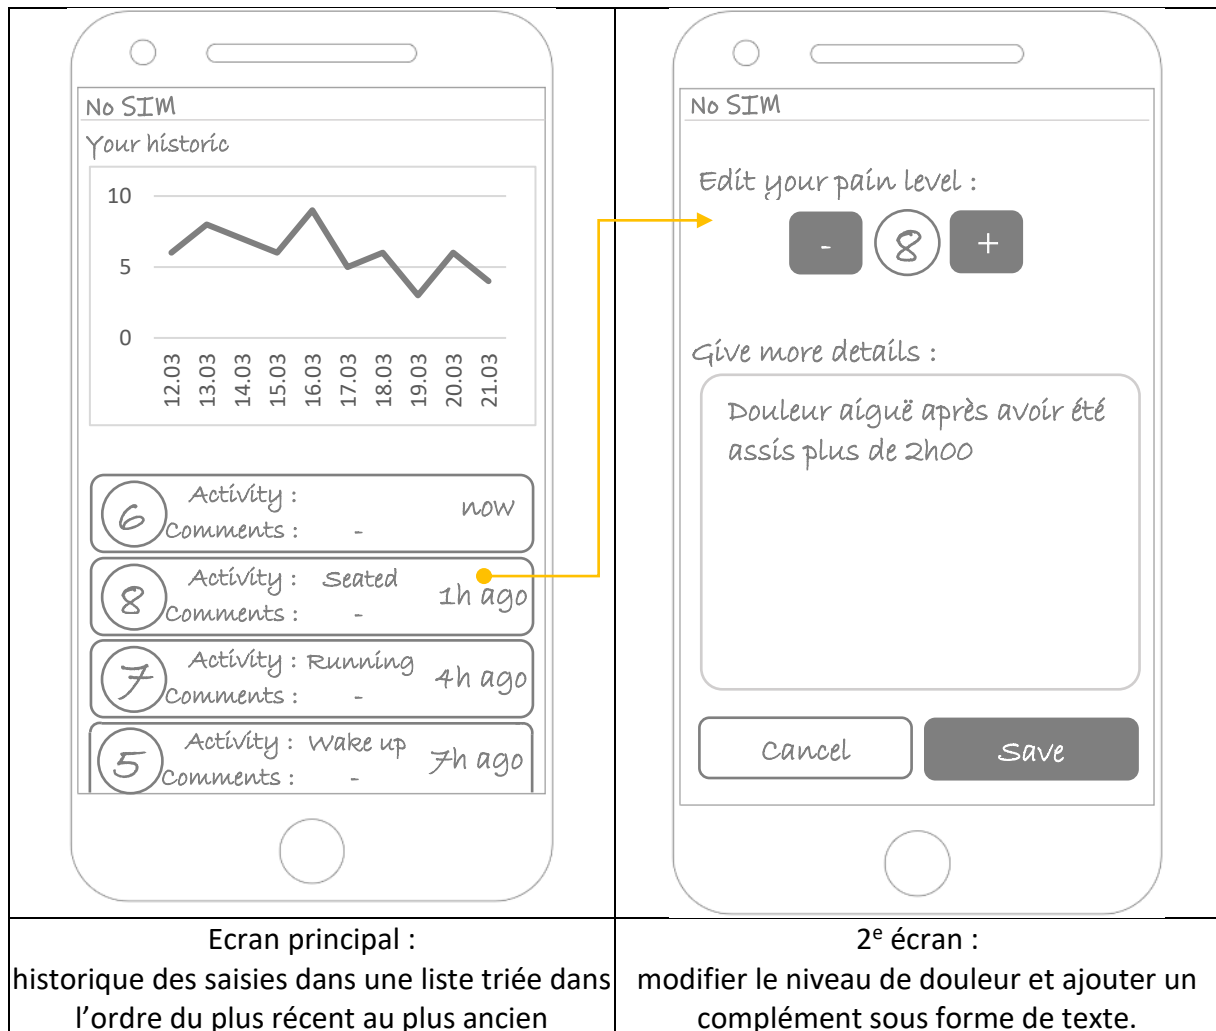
No SIM

Your historic

10

5

0

12.03 13.03 14.03 15.03 16.03 17.03 18.03 19.03 20.03 21.03

6 Activity :
Comments : -
now

8 Activity : Seated
Comments : -
1h ago

7 Activity : Running
Comments : -
4h ago

5 Activity : Wake up
Comments : -
7h ago

No SIM

Edit your pain level :

- 8 +

Give more details :

Douleur aiguë après avoir été assis plus de 2h00

Cancel Save

| Ecran principal : historique des saisies dans une liste triée dans l'ordre du plus récent au plus ancien | 2$^{e}$ écran : modifier le niveau de douleur et ajouter un complément sous forme de texte. |
|---|---|